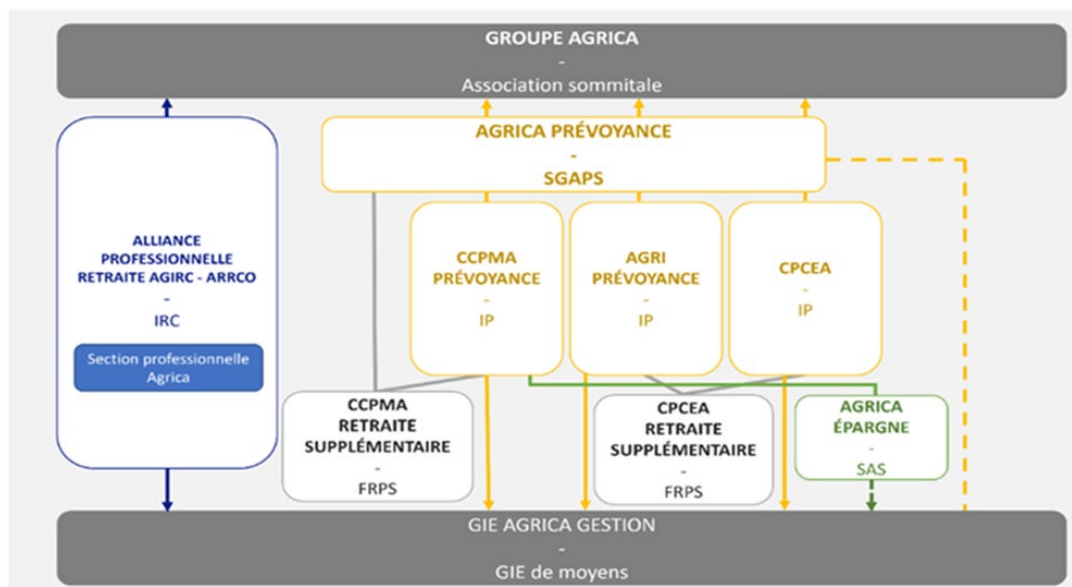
GROUPE AGRICA
-
Association sommitale

AGRICA PRÉVOYANCE
-
SGAPS

ALLIANCE PROFESSIONNELLE RETRAITE AGIRC - ARRCO
-
IRC

Section professionnelle Agrica

CCPMA PRÉVOYANCE
-
IP

AGRI PRÉVOYANCE
-
IP

CPCEA
-
IP

CCPMA RETRAITE SUPPLÉMENTAIRE
-
FRPS

CPCEA RETRAITE SUPPLÉMENTAIRE
-
FRPS

AGRICA ÉPARGNE
-
SAS

GIE AGRICA GESTION
-
GIE de moyens